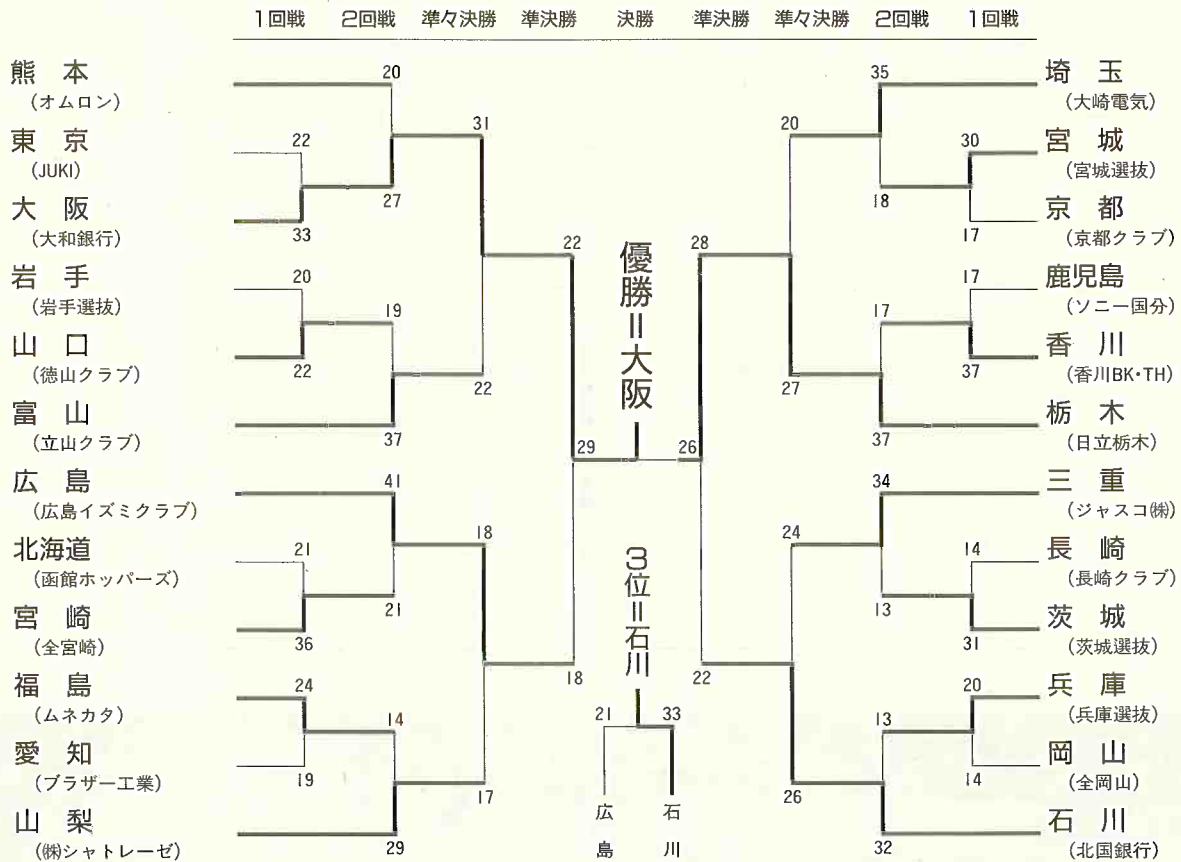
1回戦 2回戦 準々決勝 準決勝 決勝 準決勝 準々決勝 2回戦 1回戦

熊 本
(オムロン)
東 京
(JUKI)
大 阪
(大和銀行)
岩 手
(岩手選抜)
山 口
(徳山クラブ)
富 山
(立山クラブ)
広 島
(広島イズミクラブ)
北海道
(函館ホッパーズ)
宮 崎
(全宮崎)
福 島
(ムネカタ)
愛 知
(ブラザー工業)
山 梨
(㈱シャトレーゼ)

20
22
27
33
31
20
19
22
22
37
22
29
41
21
18
21
36
18
24
14
17
19
29

優勝=大阪

3位=石川

21 33
広島 石川

28
26
35
20
30
18
17
17
17
37
27
37
34
24
14
13
31
22
20
13
14
26
32

埼 玉
(大崎電気)
宮 城
(宮城選抜)
京 都
(京都クラブ)
鹿児島
(ソニー国分)
香 川
(香川BK・TH)
栃 木
(日立栃木)
三 重
(ジャスコ㈱)
長 崎
(長崎クラブ)
茨 城
(茨城選抜)
兵 庫
(兵庫選抜)
岡 山
(全岡山)
石 川
(北国銀行)